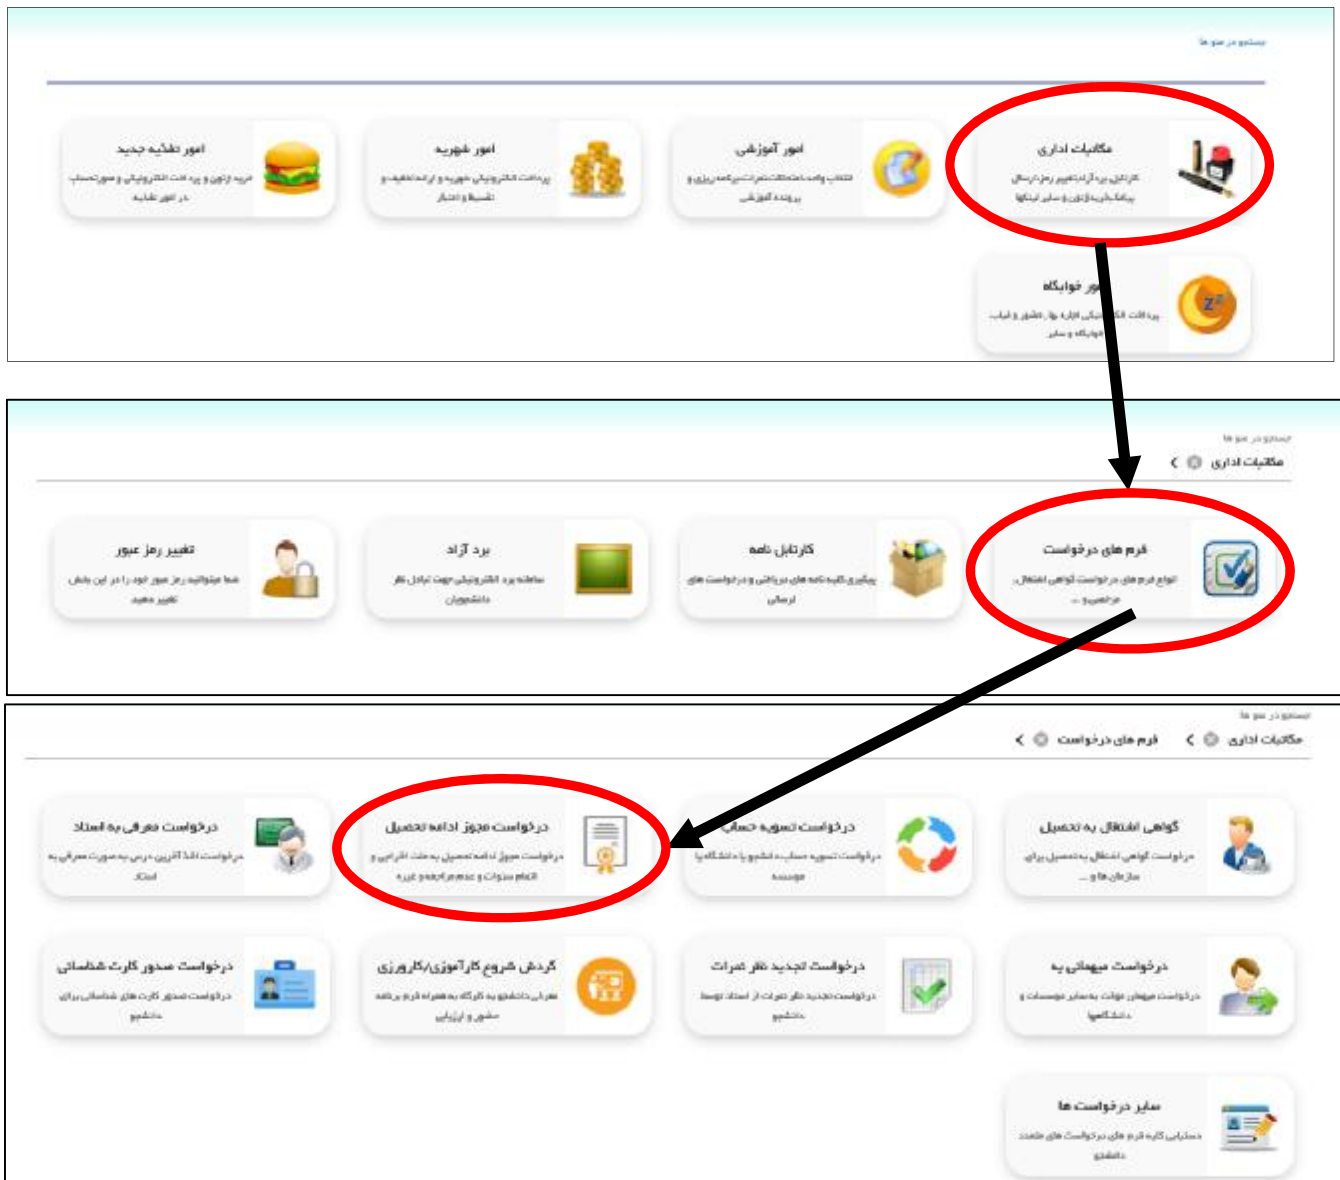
جستجو در منو ها

مکاتبات اداری
کارتابل پیگیری درخواست رمز، ارسال پیام، کارپوشه ارزش و سایر کارتابلها

امور آموزشی
انتخاب واحد، مشاهده نمرات، برنامه‌ریزی و پرونده آموزشی

امور شهریه
پرداخت الکترونیکی شهریه و ارائه تخفیف و تقسیط و اعتبار

امور تغذیه جدید
خرید ژتون و پرداخت الکترونیکی و صورتحساب در امور تغذیه

امور خوابگاه
پرداخت الکترونیکی اجاره بها، تشویق و اعلام خوابگاه و سایر

جستجو در منو ها
مکاتبات اداری

فرم های درخواست
انواع فرم های درخواست گواهی اشتغال، مرخصی و ...

کارتابل نامه
پیگیری کلیه نامه های دریافتی و درخواست های ارسالی

برد آزاد
سامانه برد الکترونیکی جهت تبادل نظر دانشجویان

تغییر رمز عبور
شما میتوانید رمز عبور خود را در این بخش تغییر دهید

جستجو در منو ها
مکاتبات اداری فرم های درخواست

گواهی اشتغال به تحصیل
درخواست گواهی اشتغال به تحصیل برای سازمان ها و ...

درخواست تسویه حساب
درخواست تسویه حساب دانشجو با دانشگاه یا موسسه

درخواست مجوز ادامه تحصیل
درخواست مجوز ادامه تحصیل به علت اتمام سنوات و عدم مراجعه و غیره

درخواست معرفی به استاد
درخواست اخذ آخرین درس به صورت معرفی به استاد

درخواست میهمانی به
درخواست میهمانی موقت به سایر موسسات و دانشگاهها

درخواست تجدید نظر نمرات
درخواست تجدید نظر نمرات از استاد توسط دانشجو

گردش شروع کارآموزی/کارورزی
معرفی دانشجو به کارگاه به همراه فرم برنامه مشق و ارزیابی

درخواست صدور کارت شناسائی
درخواست صدور کارت های شناسائی برای دانشجو

سایر درخواست ها
دسترسی کلیه فرم های درخواست های متعدد دانشجو